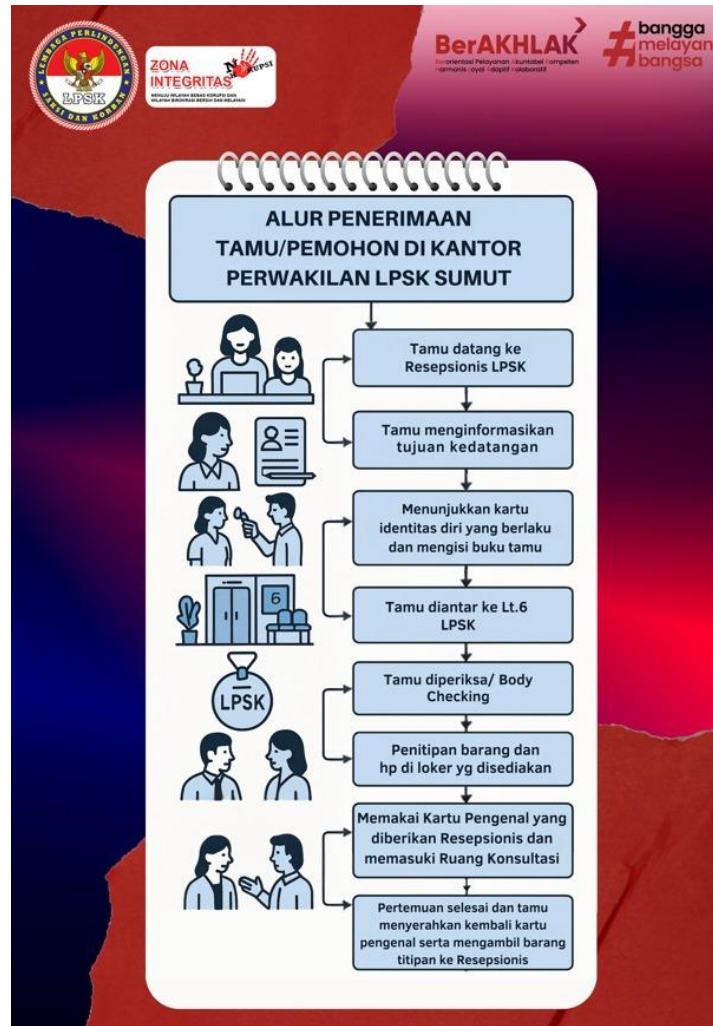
LEMBAGA PERLINDUNGAN SAKSI DAN KORBAN
LPSK

ZONA INTEGRITAS
NO KORUPSI
MENUJU WILAYAH BEBAS KORUPSI DAN WILAYAH BIROKRASI BERSIH DAN MELAYANI

BerAKHLAK
Berorientasi Pelayanan Akuntabel Kompeten Harmonis Loyal Adaptif Kolaboratif

#bangga melayani bangsa

ALUR PENERIMAAN TAMU/PEMOHON DI KANTOR PERWAKILAN LPSK SUMUT

Tamu datang ke Resepsionis LPSK

Tamu menginformasikan tujuan kedatangan

Menunjukkan kartu identitas diri yang berlaku dan mengisi buku tamu

Tamu diantar ke Lt.6 LPSK

6

Tamu diperiksa/ Body Checking

LPSK

Penitipan barang dan hp di loker yg disediakan

Memakai Kartu Pengenal yang diberikan Resepsionis dan memasuki Ruang Konsultasi

Pertemuan selesai dan tamu menyerahkan kembali kartu pengenal serta mengambil barang titipan ke Resepsionis